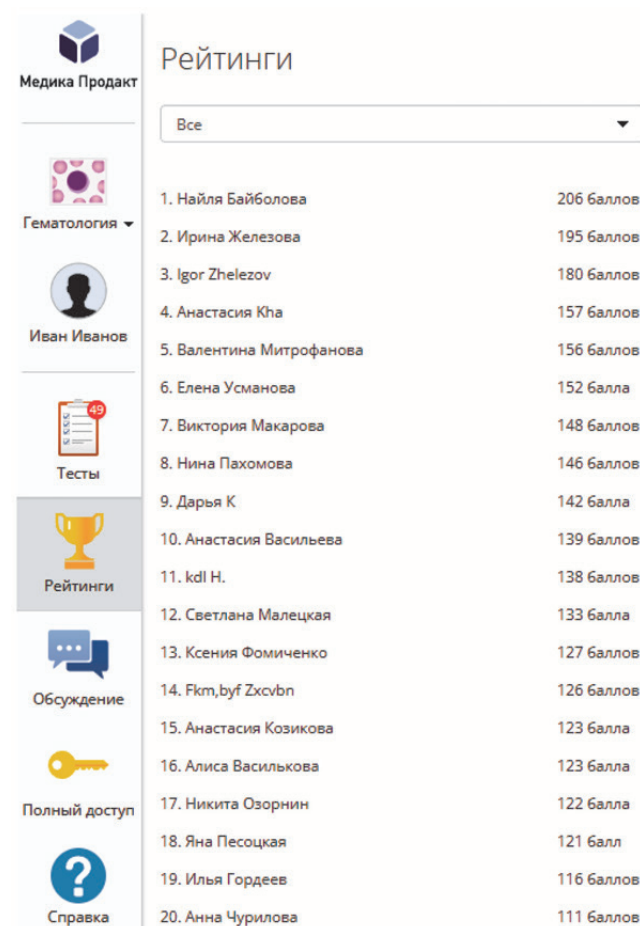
Медика Продакт

Гематология

Иван Иванов

49

Тесты

Рейтинги

Обсуждение

Полный доступ

Справка

Рейтинги

Все

| | |
|---|---|
| 1. Найля Байболова | 206 баллов |
| 2. Ирина Железова | 195 баллов |
| 3. Igor Zhelezov | 180 баллов |
| 4. Анастасия Kha | 157 баллов |
| 5. Валентина Митрофанова | 156 баллов |
| 6. Елена Усманова | 152 балла |
| 7. Виктория Макарова | 148 баллов |
| 8. Нина Пахомова | 146 баллов |
| 9. Дарья К | 142 балла |
| 10. Анастасия Васильева | 139 баллов |
| 11. kdl H. | 138 баллов |
| 12. Светлана Малецкая | 133 балла |
| 13. Ксения Фомиченко | 127 баллов |
| 14. Fkm,byf Zxcvbn | 126 баллов |
| 15. Анастасия Козикова | 123 балла |
| 16. Алиса Василькова | 123 балла |
| 17. Никита Озорнин | 122 балла |
| 18. Яна Песоцкая | 121 балл |
| 19. Илья Гордеев | 116 баллов |
| 20. Анна Чурилова | 111 баллов |